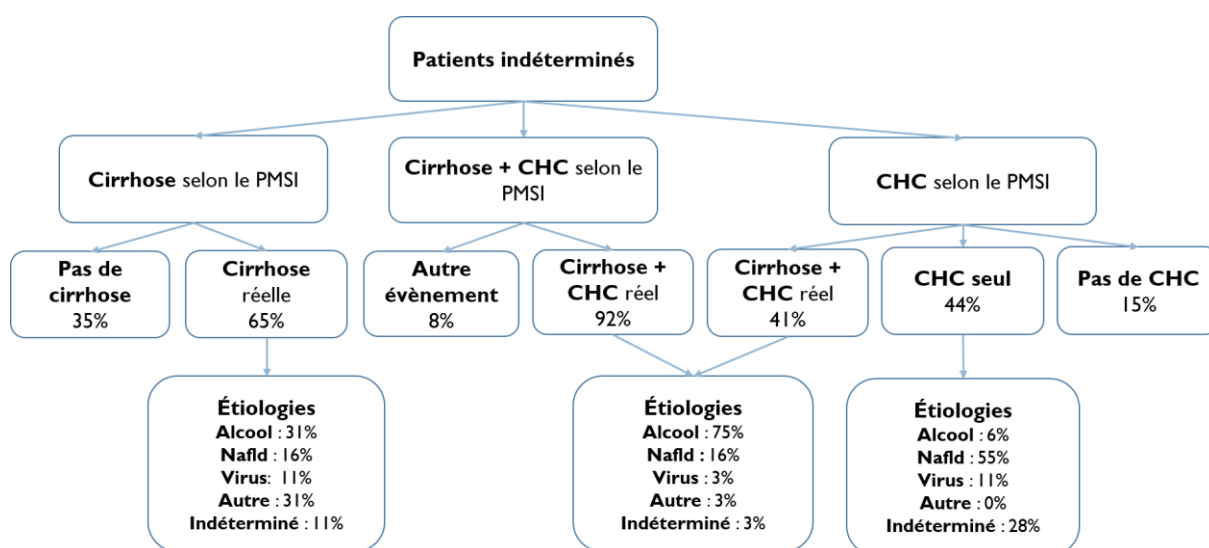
Patients indéterminés

Cirrhose selon le PMSI

Cirrhose + CHC selon le PMSI

CHC selon le PMSI

Pas de cirrhose
35%

Cirrhose réelle
65%

Autre évènement
8%

Cirrhose + CHC réel
92%

Cirrhose + CHC réel
41%

CHC seul
44%

Pas de CHC
15%

Étiologies
Alcool : 31%
Nafld : 16%
Virus: 11%
Autre : 31%
Indéterminé : 11%

Étiologies
Alcool : 75%
Nafld : 16%
Virus : 3%
Autre : 3%
Indéterminé : 3%

Étiologies
Alcool : 6%
Nafld : 55%
Virus : 11%
Autre : 0%
Indéterminé : 28%